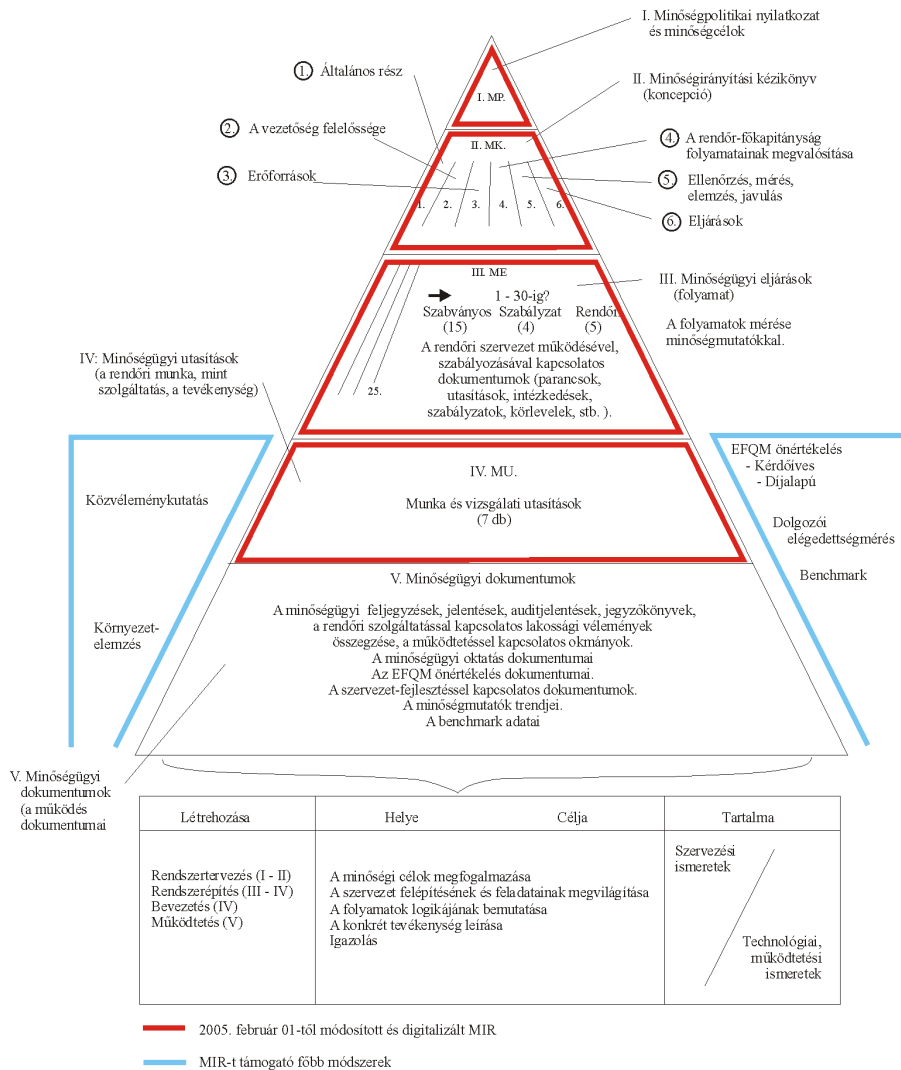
I. Minőségpolitikai nyilatkozat és minőségcélok

1. Általános rész

I. MP.

II. Minőségirányítási kézikönyv (koncepció)

2. A vezetőség felelőssége

II. MK.

4. A rendőr-főkapitányság folyamatainak megvalósítása

3. Erőforrások

5. Ellenőrzés, mérés, elemzés, javulás

1. 2. 3. 4. 5. 6.

6. Eljárások

III. ME

III. Minőségügyi eljárások (folyamat)

1 - 30-ig?

Szabványos (15) Szabályzat (4) Rendőri (5)

A folyamatok mérése minőségmutatókkal.

IV: Minőségügyi utasítások (a rendőri munka, mint szolgáltatás, a tevékenység)

A rendőri szervezet működésével, szabályozásával kapcsolatos dokumentumok (parancsok, utasítások, intézkedések, szabályzatok, körlevelek, stb. ).

25.

EFQM önértékelés
- Kérdőíves
- Díjalapú

Közvéleménykutatás

IV. MU.

Munka és vizsgálati utasítások (7 db)

Dolgozói elégedettségmérés

Benchmark

V. Minőségügyi dokumentumok

Környezet-elemzés

A minőségügyi feljegyzések, jelentések, auditjelentések, jegyzőkönyvek, a rendőri szolgáltatással kapcsolatos lakossági vélemények összegzése, a működtetéssel kapcsolatos okmányok.
A minőségügyi oktatás dokumentumai
Az EFQM önértékelés dokumentumai.
A szervezet-fejlesztéssel kapcsolatos dokumentumok.
A minőségmutatók trendjei.
A benchmark adatai

V. Minőségügyi dokumentumok (a működés dokumentumai

| Létrehozása | Helye Célja | Tartalma |
|---|---|---|
| Rendszertervezés (I - II)<br>Rendszerépítés (III - IV)<br>Bevezetés (IV)<br>Működtetés (V) | A minőségi célok megfogalmazása<br>A szervezet felépítésének és feladatainak megvilágítása<br>A folyamatok logikájának bemutatása<br>A konkrét tevékenység leírása<br>Igazolás | Szervezési ismeretek<br>Technológiai, működtetési ismeretek |

2005. február 01-től módosított és digitalizált MIR

MIR-t támogató főbb módszerek